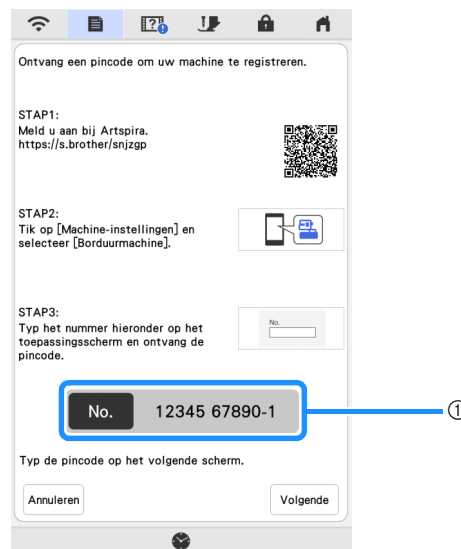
Ontvang een pincode om uw machine te registreren.

STAP1:
Meld u aan bij Artspira.
https://s.brother/snjzgp

STAP2:
Tik op [Machine-instellingen] en selecteer [Borduurmachine].

STAP3:
Typ het nummer hieronder op het toepassingsscherm en ontvang de pincode.

No.

No. 12345 67890-1

①

Typ de pincode op het volgende scherm.

Annuleren

Volgende